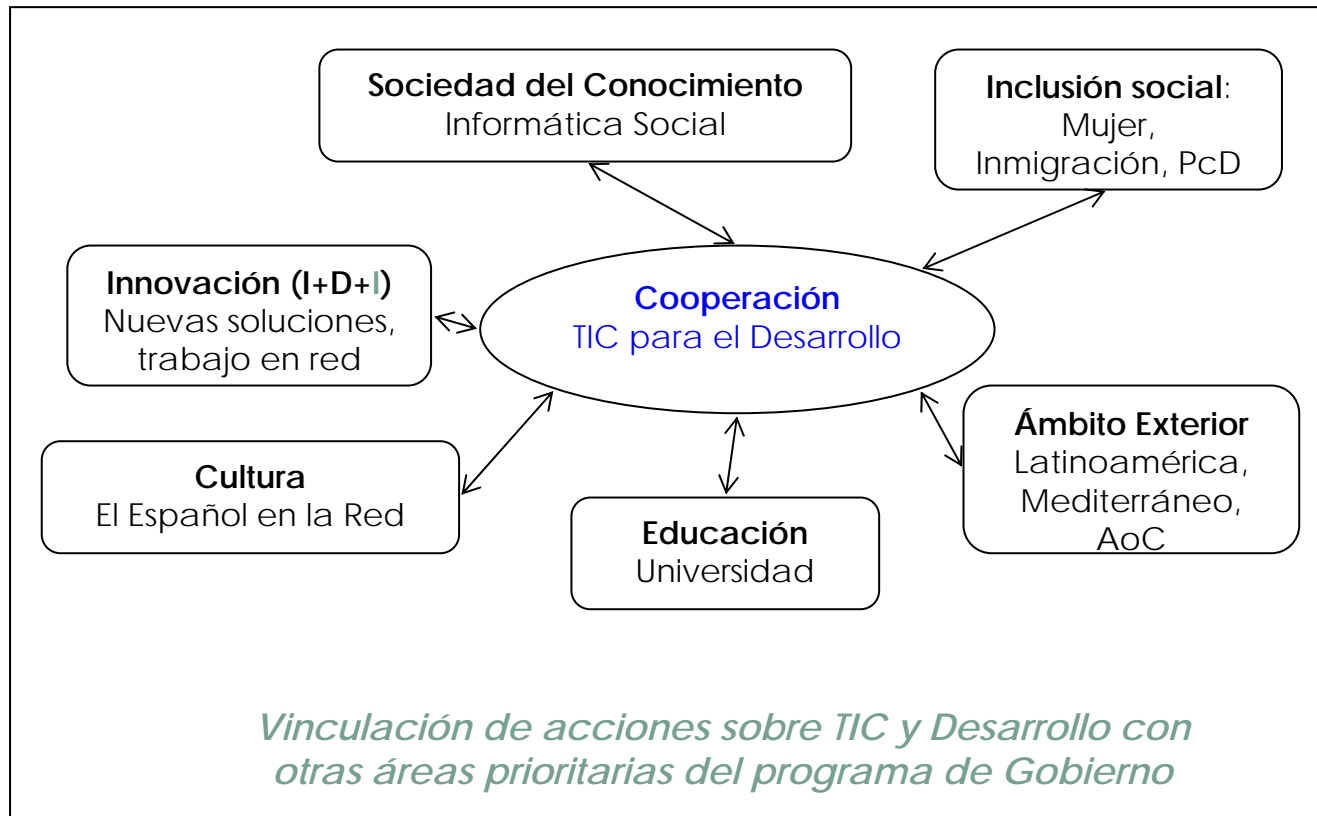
Sociedad del Conocimiento
Informática Social

Inclusión social:
Mujer,
Inmigración, PcD

Innovación (I+D+I)
Nuevas soluciones,
trabajo en red

Cooperación
TIC para el Desarrollo

Ámbito Exterior
Latinoamérica,
Mediterráneo,
AoC

Cultura
El Español en la Red

Educación
Universidad

Vinculación de acciones sobre TIC y Desarrollo con otras áreas prioritarias del programa de Gobierno